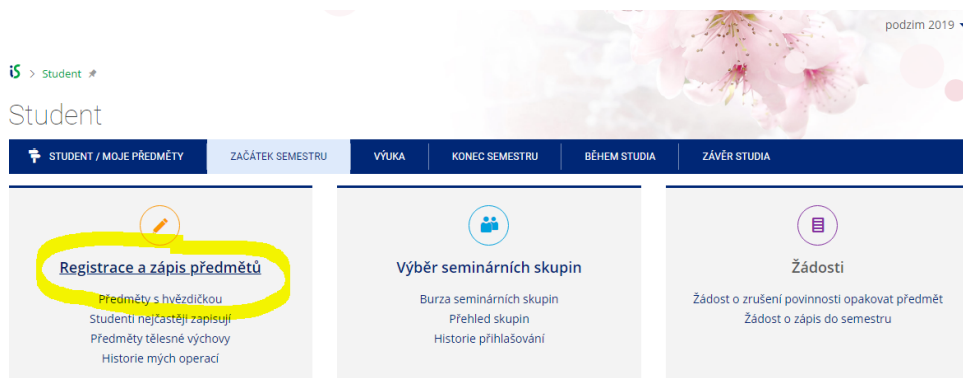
podzim 2019

iS > Student

Student

STUDENT / MOJE PŘEDMĚTY | ZAČÁTEK SEMESTRU | VÝUKA | KONEC SEMESTRU | BĚHEM STUDIA | ZÁVĚR STUDIA

Registrace a zápis předmětů
Předměty s hvězdičkou
Studenti nejčastěji zapisují
Předměty tělesné výchovy
Historie mých operací

Výběr seminárních skupin
Burza seminárních skupin
Přehled skupin
Historie přihlašování

Žádosti
Žádost o zrušení povinnosti opakovat předmět
Žádost o zápis do semestru